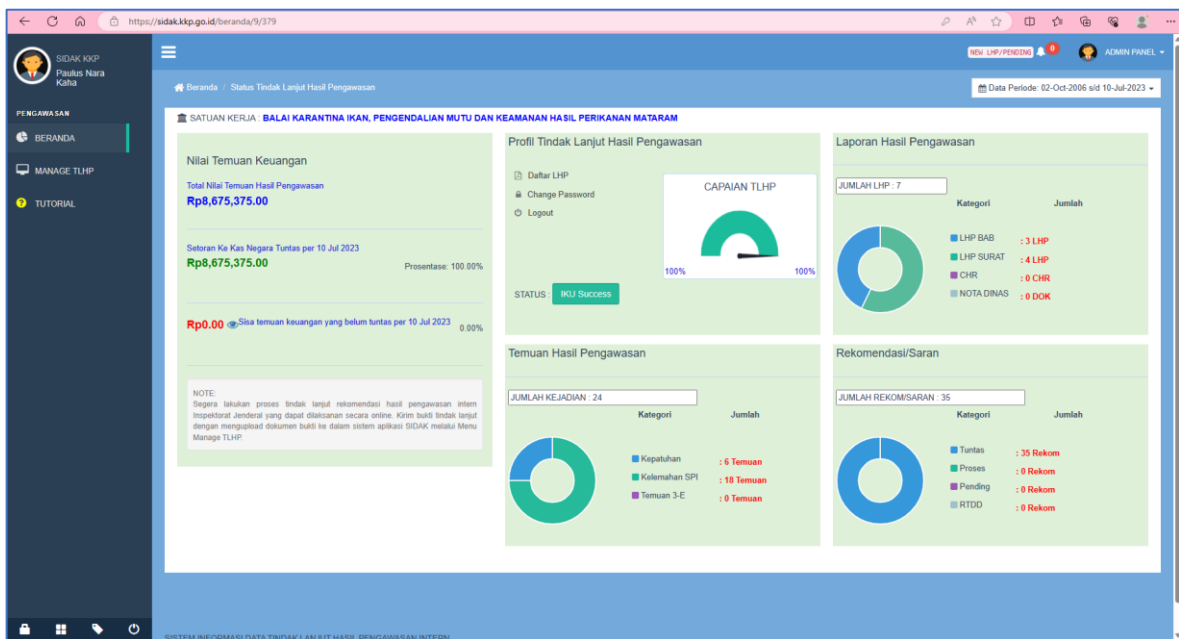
https://sidak.kkp.go.id/beranda/9/379

SIDAK KKP
Paulus Nara Kaha

NEW LHP/PENDING 0
ADMIN PANEL

PENGAWASAN
BERANDA
MANAGE TLHP
TUTORIAL

Beranda / Status Tindak Lanjut Hasil Pengawasan

Data Periode: 02-Oct-2006 s/d 10-Jul-2023

SATUAN KERJA : BALAI KARANTINA IKAN, PENGENDALIAN MUTU DAN KEAMANAN HASIL PERIKANAN MATARAM

Nilai Temuan Keuangan

Total Nilai Temuan Hasil Pengawasan
Rp8,675,375.00

Setoran Ke Kas Negara Tuntas per 10 Jul 2023
Rp8,675,375.00
Prosentase: 100.00%

Rp0.00 Sisa temuan keuangan yang belum tuntas per 10 Jul 2023 0.00%

NOTE:
Segera lakukan proses tindak lanjut rekomendasi hasil pengawasan intern Inspektorat Jenderal yang dapat dilaksanakan secara online. Kirim bukti tindak lanjut dengan mengupload dokumen bukti ke dalam sistem aplikasi SIDAK melalui Menu Manage TLHP.

Profil Tindak Lanjut Hasil Pengawasan
Daftar LHP
Change Password
Logout

CAPAIAN TLHP
100% 100%

STATUS : IKU Success

Laporan Hasil Pengawasan
JUMLAH LHP : 7
Kategori Jumlah
LHP BAB : 3 LHP
LHP SURAT : 4 LHP
CHR : 0 CHR
NOTA DINAS : 0 DOK

Temuan Hasil Pengawasan
JUMLAH KEJADIAN : 24
Kategori Jumlah
Kepatuhan : 6 Temuan
Kelemahan SPI : 18 Temuan
Temuan 3-E : 0 Temuan

Rekomendasi/Saran
JUMLAH REKOM/SARAN : 35
Kategori Jumlah
Tuntas : 35 Rekom
Proses : 0 Rekom
Pending : 0 Rekom
RTDD : 0 Rekom

SISTEM INFORMASI DATA TINDAK LANJUT HASIL PENGAWASAN INTERN